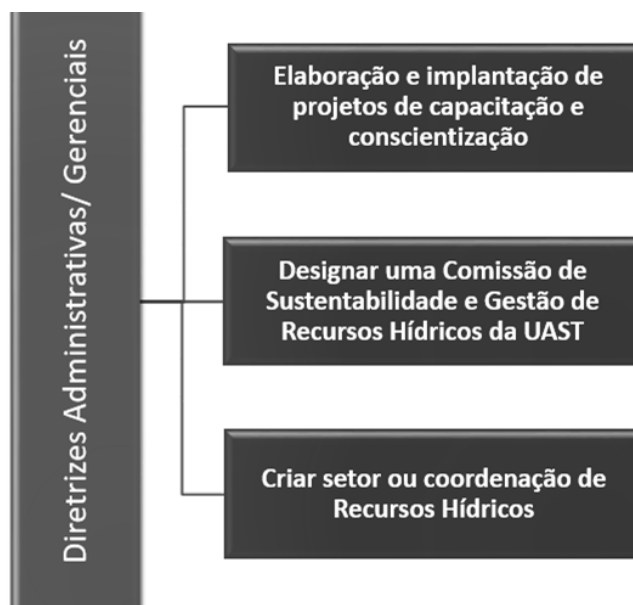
Diretrizes Administrativas/ Gerenciais

Elaboração e implantação de projetos de capacitação e conscientização

Designar uma Comissão de Sustentabilidade e Gestão de Recursos Hídricos da UAST

Criar setor ou coordenação de Recursos Hídricos